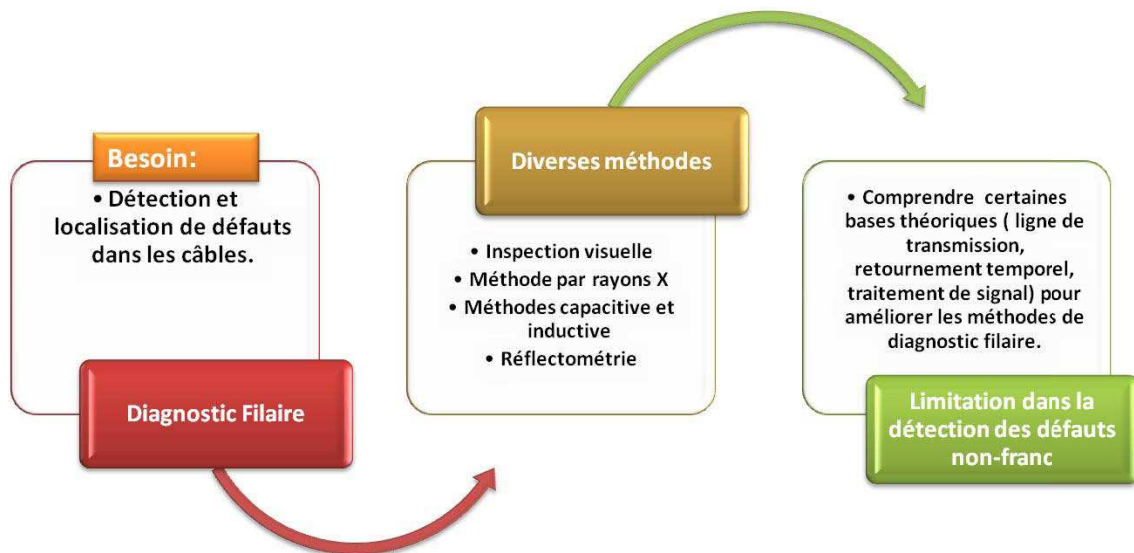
Besoin:

• Détection et localisation de défauts dans les câbles.

Diagnostic Filaire

Diverses méthodes

• Inspection visuelle
• Méthode par rayons X
• Méthodes capacitive et inductive
• Réflectométrie

• Comprendre certaines bases théoriques ( ligne de transmission, retournement temporel, traitement de signal) pour améliorer les méthodes de diagnostic filaire.

Limitation dans la détection des défauts non-franc